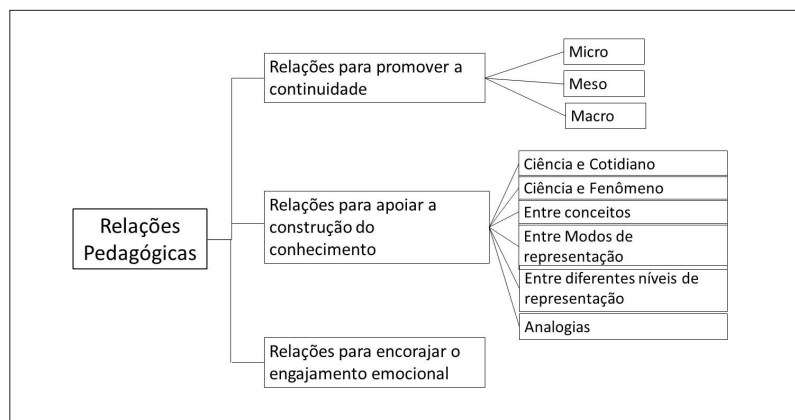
Relações Pedagógicas

Relações para promover a continuidade

Micro

Meso

Macro

Relações para apoiar a construção do conhecimento

Ciência e Cotidiano

Ciência e Fenômeno

Entre conceitos

Entre Modos de representação

Entre diferentes níveis de representação

Analogias

Relações para encorajar o engajamento emocional